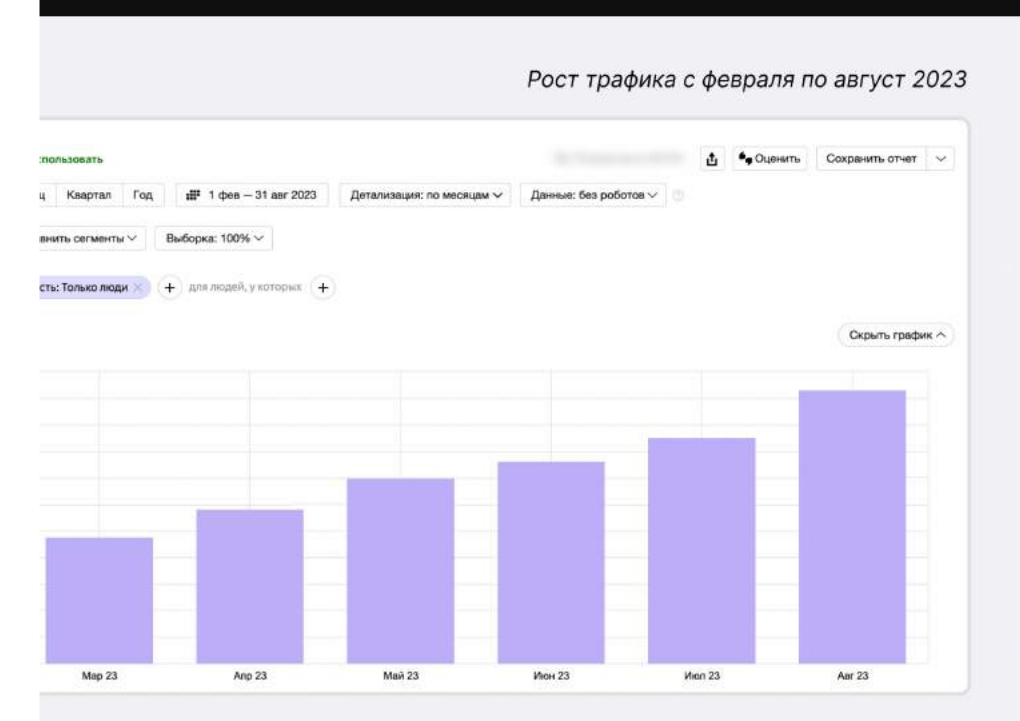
Рост трафика с февраля по август 2023

спользовать

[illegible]

Оценить

Сохранить отчет

ц Квартал Год 1 фев — 31 авг 2023 Детализация: по месяцам Данные: без роботов

внить сегменты Выборка: 100%

сть: Только люди + для людей, у которых +

Скрыть график

Мар 23 Апр 23 Май 23 Июн 23 Июл 23 Авг 23